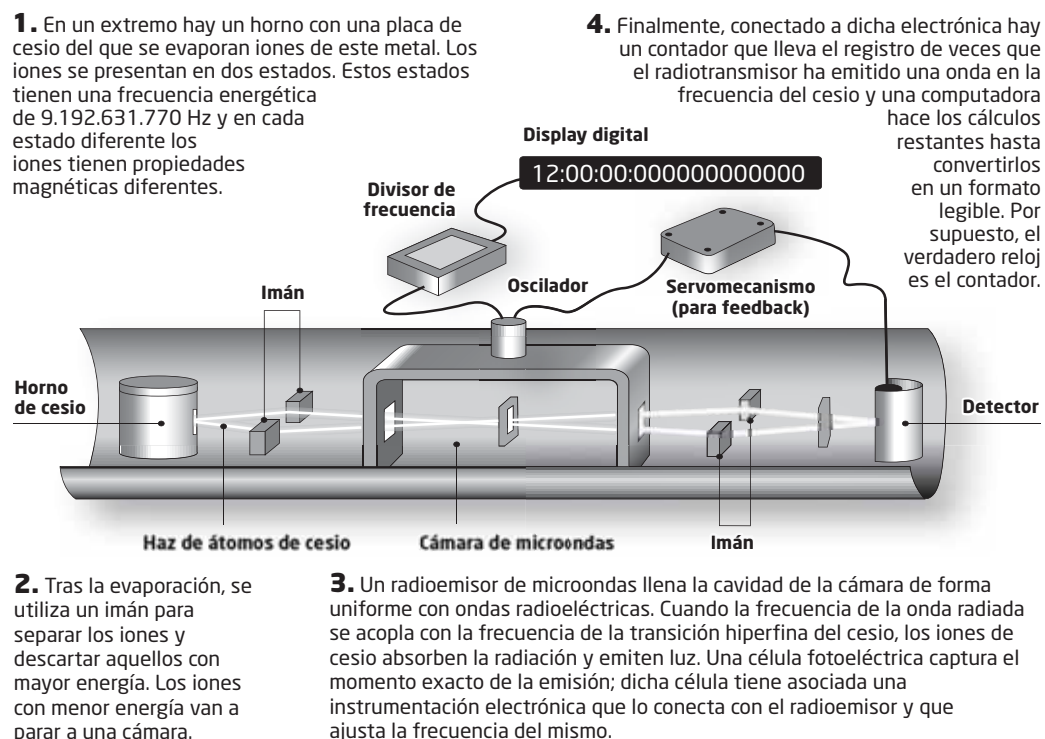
**1.** En un extremo hay un horno con una placa de cesio del que se evaporan iones de este metal. Los iones se presentan en dos estados. Estos estados tienen una frecuencia energética de 9.192.631.770 Hz y en cada estado diferente los iones tienen propiedades magnéticas diferentes.

**4.** Finalmente, conectado a dicha electrónica hay un contador que lleva el registro de veces que el radiotransmisor ha emitido una onda en la frecuencia del cesio y una computadora hace los cálculos restantes hasta convertirlos en un formato legible. Por supuesto, el verdadero reloj es el contador.

Display digital

12:00:00:000000000000

Divisor de frecuencia

Oscilador

Servomecanismo (para feedback)

Imán

Horno de cesio

Detector

Haz de átomos de cesio

Cámara de microondas

Imán

**2.** Tras la evaporación, se utiliza un imán para separar los iones y descartar aquellos con mayor energía. Los iones con menor energía van a parar a una cámara.

**3.** Un radioemisor de microondas llena la cavidad de la cámara de forma uniforme con ondas radioeléctricas. Cuando la frecuencia de la onda radiada se acopla con la frecuencia de la transición hiperfina del cesio, los iones de cesio absorben la radiación y emiten luz. Una célula fotoeléctrica captura el momento exacto de la emisión; dicha célula tiene asociada una instrumentación electrónica que lo conecta con el radioemisor y que ajusta la frecuencia del mismo.